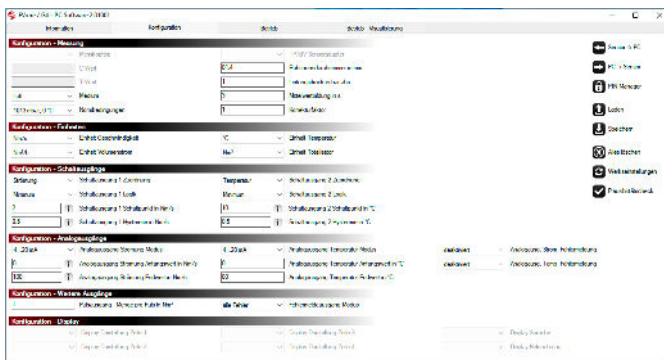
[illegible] PC Software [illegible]

Information | Konfiguration | Betrieb | Betrieb - Visualisierung

Konfiguration - Messung

Messbereiche | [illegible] Sensortauscher
C-Wert | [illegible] | Fühlerart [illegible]
T-Wert | 1 | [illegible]
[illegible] | Medium | 0 | Messwertdämpfung in s
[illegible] | Einstellungen | 1 | Korrekturfaktor

Konfiguration - Einheiten

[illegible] | Einheit Geschwindigkeit | °C | Einheit Temperatur
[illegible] | Einheit Volumenstrom | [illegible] | Einheit Totalisator

Konfiguration - Schaltausgänge

Störung | Schaltausgang 1 Funktion | Temperatur | Schaltausgang 2 Funktion
Minimum | Schaltausgang 1 Logik | Minimum | Schaltausgang 2 Logik
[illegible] | Schaltausgang 1 Schaltpunkt in Nm/s | 10 | Schaltausgang 2 Schaltpunkt in °C
2.5 | Schaltausgang 1 Hysterese in Nm/s | 0.5 | Schaltausgang 2 Hysterese in °C

Konfiguration - Analogausgänge

4...20 mA | Analogausgang Strömung Modus | 4...20 mA | Analogausgang Temperatur Modus | deaktiviert | Analogausgang Strom Fehlermeldung
0 | Analogausgang Strömung Anfangswert in Nm/s | 0 | Analogausgang Temperatur Anfangswert in °C | deaktiviert | Analogausgang Temp. Fehlermeldung
100 | Analogausgang Strömung Endwert in Nm/s | 60 | Analogausgang Temperatur Endwert in °C

Konfiguration - Weitere Ausgänge

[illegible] | Impulsausgang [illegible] | alle Fehler | Fehlermeldeausgang Modus

Konfiguration - Display

Display Darstellung Zeile 1 | Display Darstellung Zeile 2 | Display Sprache
Display Darstellung Zeile 3 | Display Darstellung Zeile 4 | Display Kontrast

Senden an PC
PC an Sensor
PIN Sensor
Laden
Speichern
Abschalten
Werkseinstellungen
Parallelbetrieb